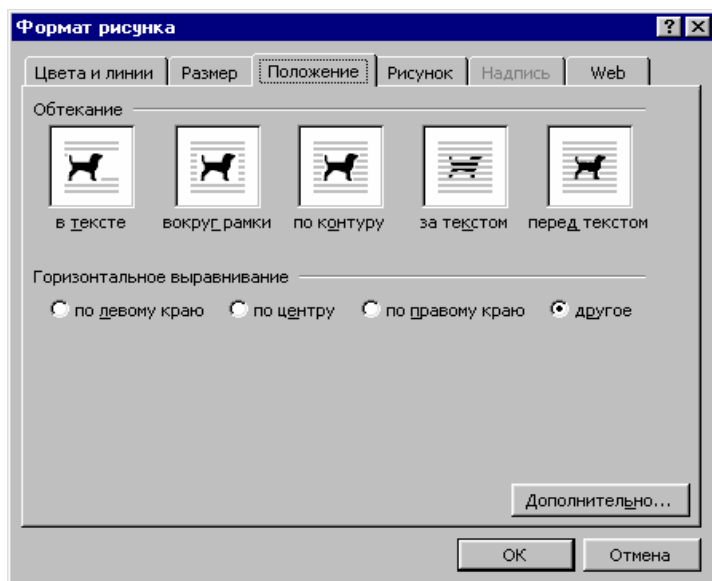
Формат рисунка

? X

Цвета и линии | Размер | Положение | Рисунок | Надпись | Web

Обтекание

в тексте
вокруг рамки
по контуру
за текстом
перед текстом

Горизонтальное выравнивание

по левому краю
по центру
по правому краю
другое

Дополнительно...

ОК
Отмена